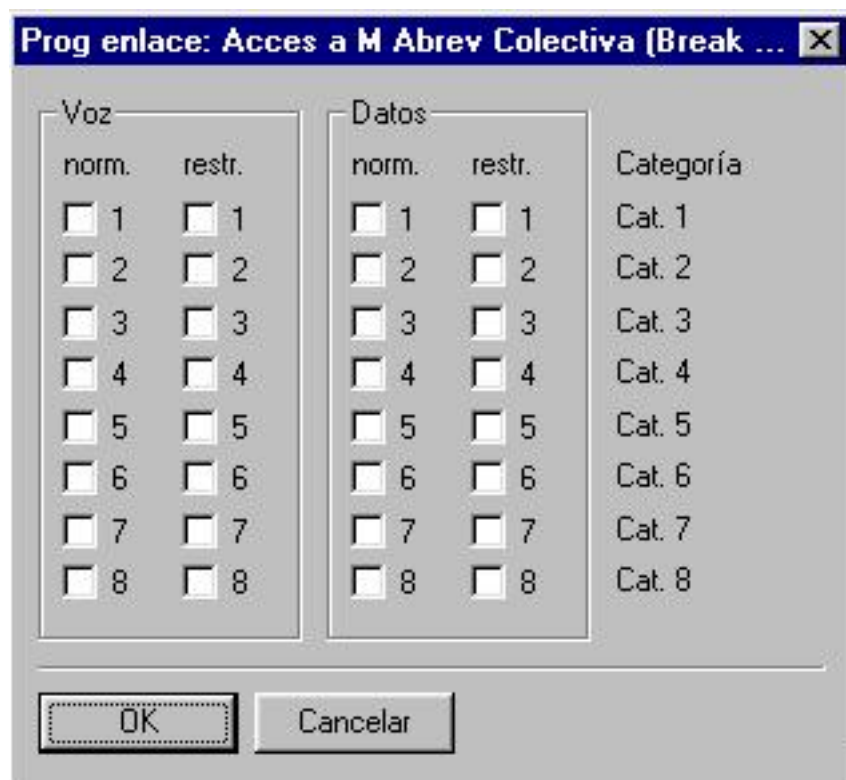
Prog enlace: Acces a M Abrev Colectiva (Break ...

Voz
norm. restr.
1 1
2 2
3 3
4 4
5 5
6 6
7 7
8 8

Datos
norm. restr.
1 1
2 2
3 3
4 4
5 5
6 6
7 7
8 8

Categoría
Cat. 1
Cat. 2
Cat. 3
Cat. 4
Cat. 5
Cat. 6
Cat. 7
Cat. 8

OK
Cancelar